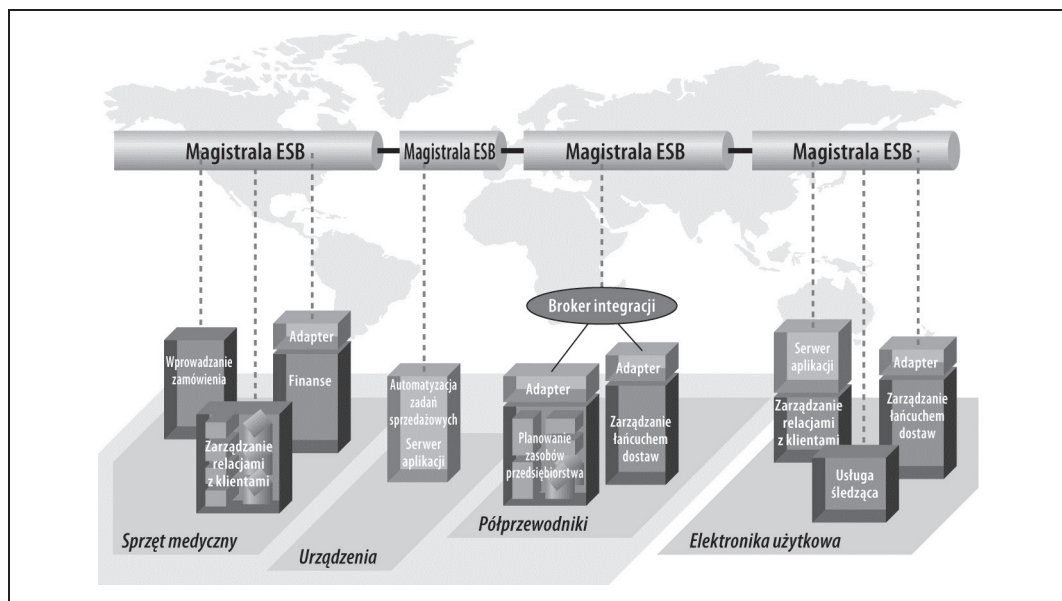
Magistrala ESB
Magistrala ESB
Magistrala ESB
Magistrala ESB

Wprowadzanie zamówienia
Adapter
Finanse
Zarządzanie relacjami z klientami

Automatyzacja zadań sprzedażowych
Serwer aplikacji

Broker integracji
Adapter
Planowanie zasobów przedsiębiorstwa
Adapter
Zarządzanie łańcuchem dostaw

Serwer aplikacji
Zarządzanie relacjami z klientami
Adapter
Zarządzanie łańcuchem dostaw
Usługa śledząca

Sprzęt medyczny
Urządzenia
Półprzewodniki
Elektronika użytkowa